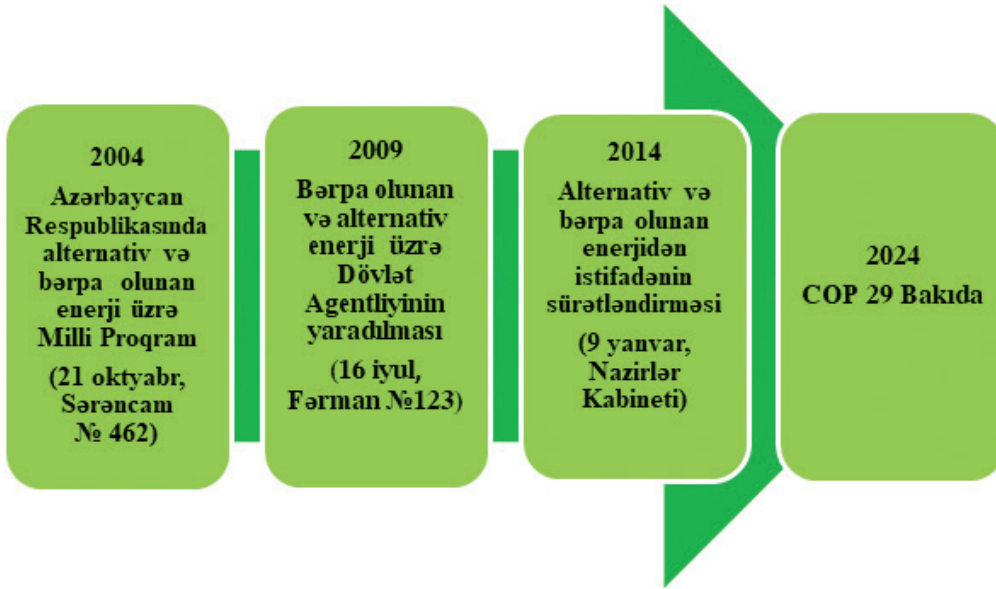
2004
Azərbaycan Respublikasında alternativ və bərpa olunan enerji üzrə Milli Proqram
(21 oktyabr, Sərəncam № 462)

2009
Bərpa olunan və alternativ enerji üzrə Dövlət Agentliyinin yaradılması
(16 iyul, Fərman №123)

2014
Alternativ və bərpa olunan enerjidən istifadənin sürətləndirməsi
(9 yanvar, Nazirlər Kabineti)

2024
COP 29 Bakıda